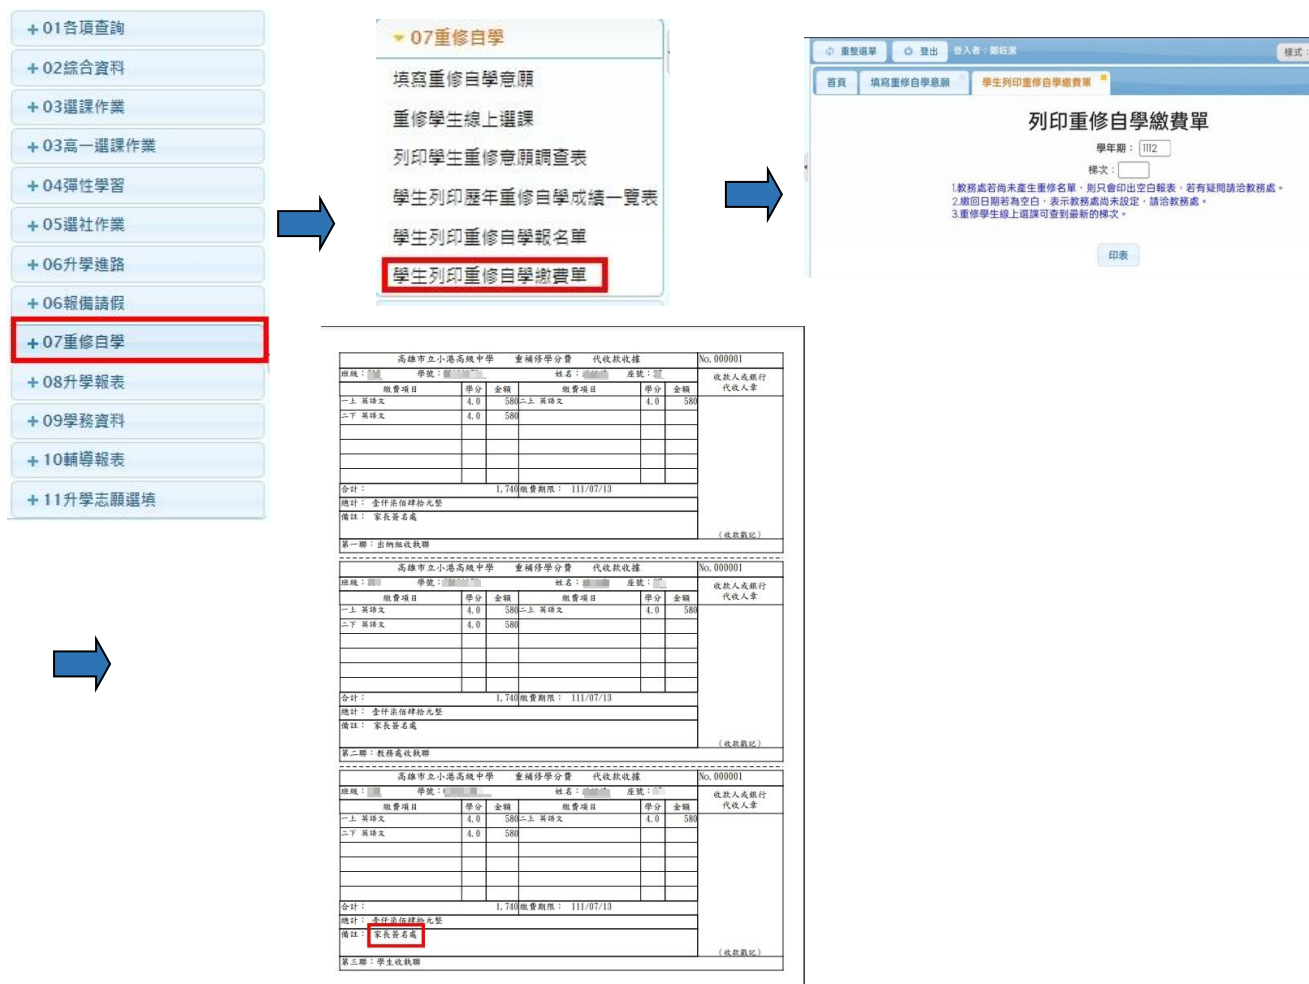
+01各項查詢
+02綜合資料
+03選課作業
+03高一選課作業
+04彈性學習
+05選社作業
+06升學進路
+06報備請假
+07重修自學
+08升學報表
+09學務資料
+10輔導報表
+11升學志願選填

07重修自學
填寫重修自學意願
重修學生線上選課
列印學生重修意願調查表
學生列印歷年重修自學成績一覽表
學生列印重修自學報名單
學生列印重修自學繳費單

重整選單 登出 登入者：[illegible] 樣式：
首頁 填寫重修自學意願 學生列印重修自學繳費單

列印重修自學繳費單
學年期：1112
梯次：
1.教務處若尚未產生重修名單，則只會印出空白報表，若有疑問請洽教務處。
2.繳回日期若為空白，表示教務處尚未設定，請洽教務處。
3.重修學生線上選課可查詢最新的梯次。
印表

高雄市立小港高級中學 重補修學分費 代收款收據 No. 000001
班級：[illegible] 學號：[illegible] 姓名：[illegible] 座號：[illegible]

| 繳費項目 | 學分 | 金額 | 繳費項目 | 學分 | 金額 | 收款人或銀行代收人章 |
|---|---|---|---|---|---|---|
| 一上 英語文 | 4.0 | 580 | 二上 英語文 | 4.0 | 580 | |
| 二下 英語文 | 4.0 | 580 | | | | |

合計： 1,740 繳費期限： 111/07/13
總計： 壹仟柒佰肆拾元整
備註： 家長簽名處
（收款戳記）
第一聯：出納組收執聯

高雄市立小港高級中學 重補修學分費 代收款收據 No. 000001
班級：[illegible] 學號：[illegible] 姓名：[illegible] 座號：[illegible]

| 繳費項目 | 學分 | 金額 | 繳費項目 | 學分 | 金額 | 收款人或銀行代收人章 |
|---|---|---|---|---|---|---|
| 一上 英語文 | 4.0 | 580 | 二上 英語文 | 4.0 | 580 | |
| 二下 英語文 | 4.0 | 580 | | | | |

合計： 1,740 繳費期限： 111/07/13
總計： 壹仟柒佰肆拾元整
備註： 家長簽名處
（收款戳記）
第二聯：教務處收執聯

高雄市立小港高級中學 重補修學分費 代收款收據 No. 000001
班級：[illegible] 學號：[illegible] 姓名：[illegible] 座號：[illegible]

| 繳費項目 | 學分 | 金額 | 繳費項目 | 學分 | 金額 | 收款人或銀行代收人章 |
|---|---|---|---|---|---|---|
| 一上 英語文 | 4.0 | 580 | 二上 英語文 | 4.0 | 580 | |
| 二下 英語文 | 4.0 | 580 | | | | |

合計： 1,740 繳費期限： 111/07/13
總計： 壹仟柒佰肆拾元整
備註： 家長簽名處
（收款戳記）
第三聯：學生收執聯